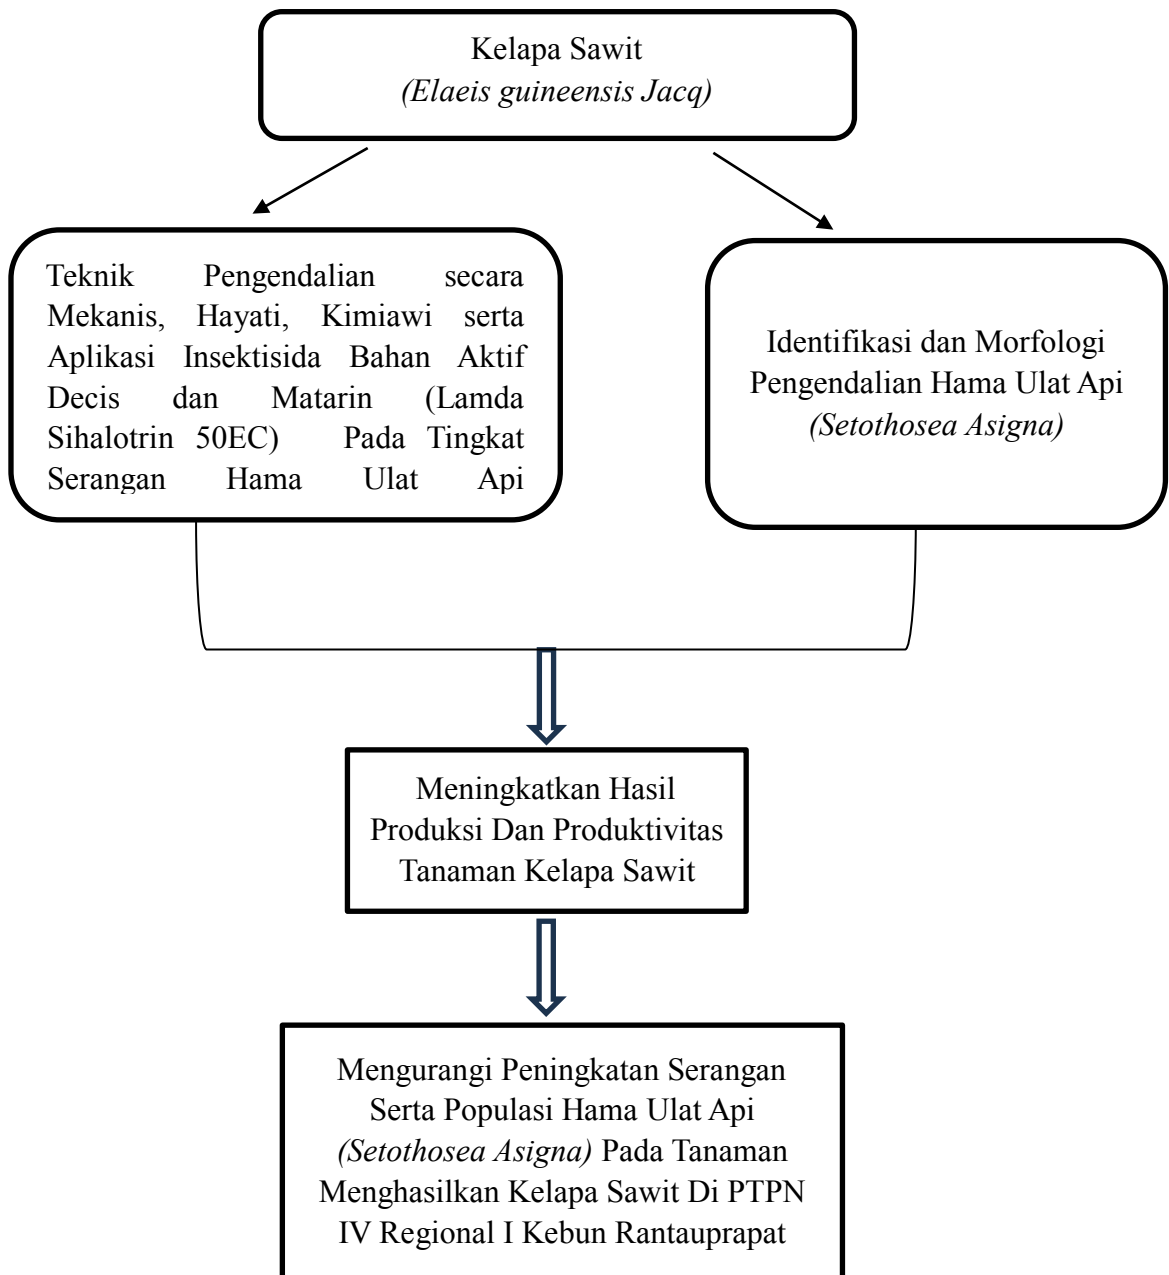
Kelapa Sawit
*(Elaeis guineensis Jacq)*

Teknik Pengendalian secara Mekanis, Hayati, Kimiawi serta Aplikasi Insektisida Bahan Aktif Decis dan Matarin (Lamda Sihalotrin 50EC) Pada Tingkat Serangan Hama Ulat Api

Identifikasi dan Morfologi Pengendalian Hama Ulat Api *(Setothosea Asigna)*

Meningkatkan Hasil Produksi Dan Produktivitas Tanaman Kelapa Sawit

Mengurangi Peningkatan Serangan Serta Populasi Hama Ulat Api *(Setothosea Asigna)* Pada Tanaman Menghasilkan Kelapa Sawit Di PTPN IV Regional I Kebun Rantauprapat